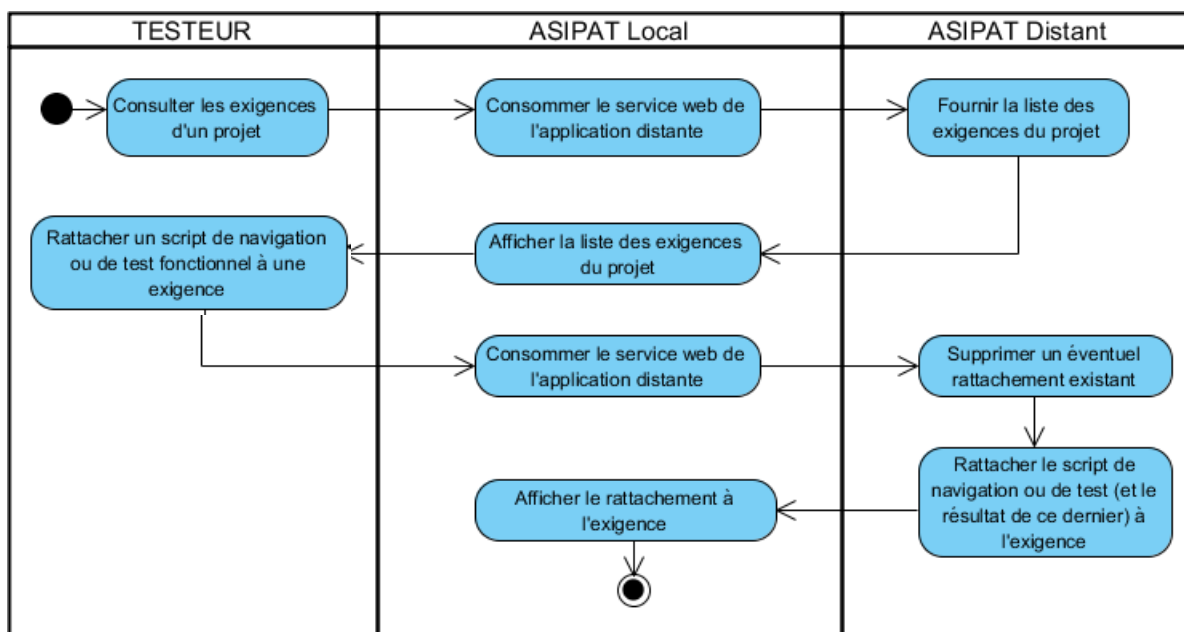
TESTEUR

ASIPAT Local

ASIPAT Distant

Consulter les exigences d'un projet

Consommer le service web de l'application distante

Fournir la liste des exigences du projet

Rattacher un script de navigation ou de test fonctionnel à une exigence

Afficher la liste des exigences du projet

Consommer le service web de l'application distante

Supprimer un éventuel rattachement existant

Rattacher le script de navigation ou de test (et le résultat de ce dernier) à l'exigence

Afficher le rattachement à l'exigence